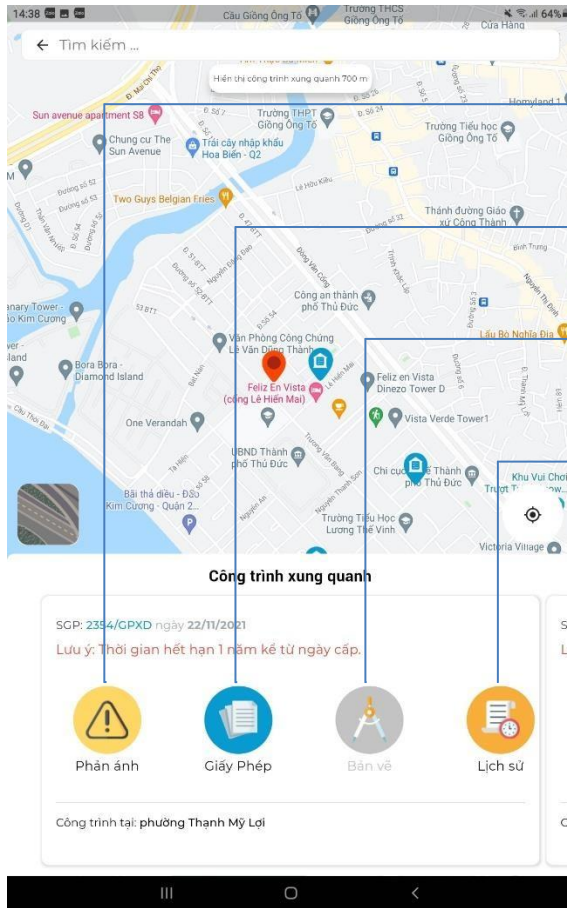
14:38 64%

Câu Giồng Ông Tố Trường THCS Giồng Ông Tố Cửa Hàng

Tìm kiếm ...

Hiển thị công trình xung quanh 700 m

Sun avenue apartment S8

Trường THPT Giồng Ông Tố

Homyland 1

Chung cư The Sun Avenue

Trái cây nhập khẩu Hoa Biển - Q2

Trường Tiểu học Giồng Ông Tố

Two Guys Belgian Fries

Thánh đường Giáo xứ Công Thành

Công an thành phố Thủ Đức

Văn Phòng Công Chứng Lê Văn Dũng Thành

Lẩu Bò Nghĩa Địa

Bora Bora - Diamond Island

Feliz En Vista (cổng Lê Hiến Mai)

Feliz en Vista Dinezo Tower D

Vista Verde Tower1

One Verandah

UBND Thành phố Thủ Đức

Chi cục Thành phố Thủ Đức

Khu Vui Chơi

Bãi thả diều - Đảo Kim Cương - Quận 2

Trường Tiểu Học Lương Thế Vinh

Victoria Village

Công trình xung quanh

SGP: 2354/GPXD ngày 22/11/2021

Lưu ý: Thời gian hết hạn 1 năm kể từ ngày cấp.

Phản ánh

Giấy Phép

Bản vẽ

Lịch sử

Công trình tại: phường Thạnh Mỹ Lợi